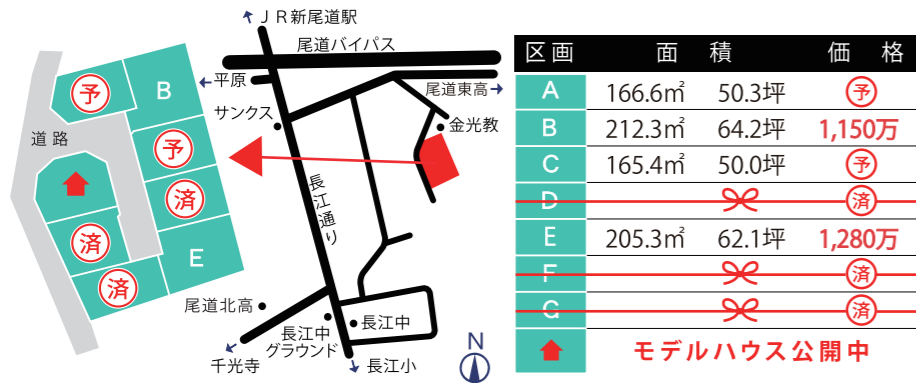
予
B
道 路
予
済
済
E
済

ＪＲ新尾道駅
尾道バイパス
平原
尾道東高
サンクス
金光教
長江通り
尾道北高
長江中
長江中グラウンド
千光寺
長江小
N

| 区画 | 面積 | | 価格 |
|---|---|---|---|
| A | 166.6㎡ | 50.3坪 | 予 |
| B | 212.3㎡ | 64.2坪 | 1,150万 |
| C | 165.4㎡ | 50.0坪 | 予 |
| D | | | 済 |
| E | 205.3㎡ | 62.1坪 | 1,280万 |
| F | | | 済 |
| G | | | 済 |
| | モデルハウス公開中 | | |